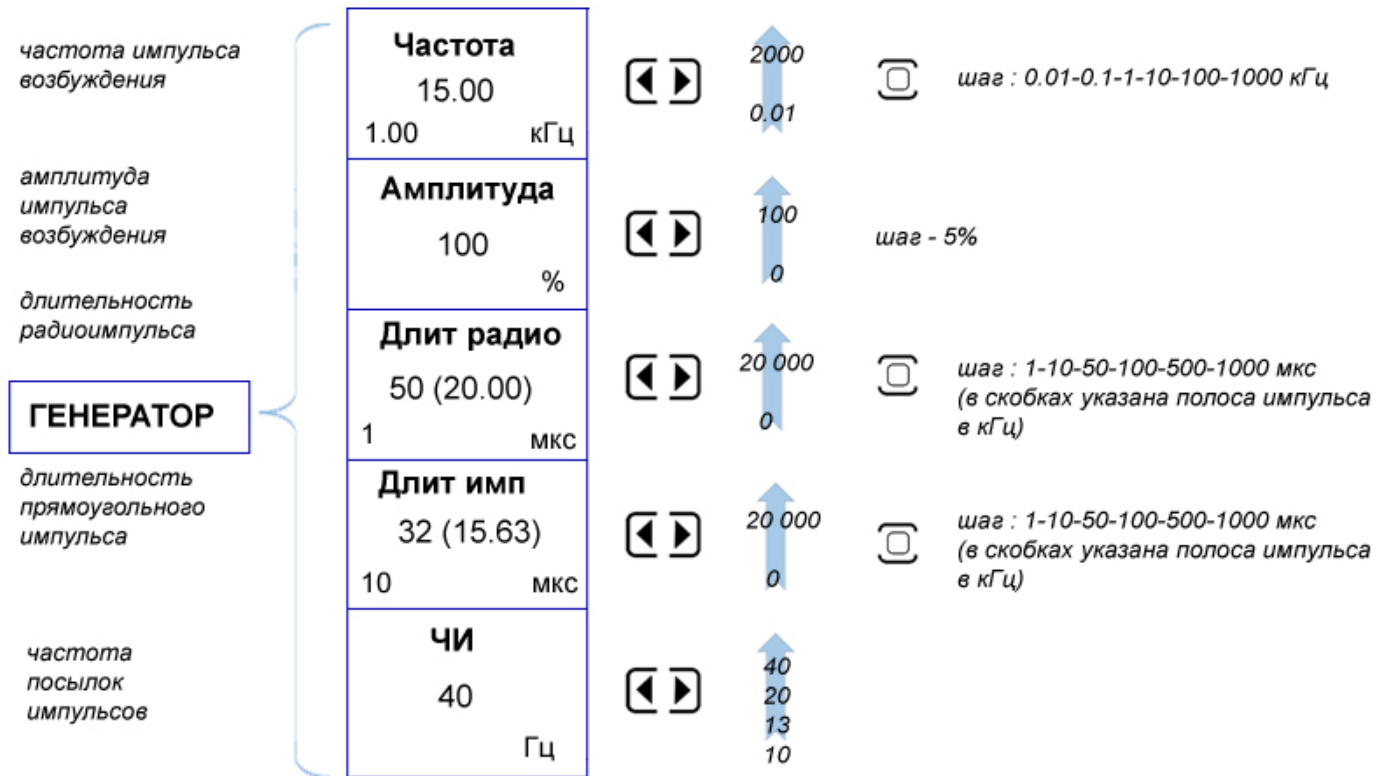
частота импульса возбуждения

Частота
15.00
1.00 кГц

2000
0.01

шаг : 0.01-0.1-1-10-100-1000 кГц

амплитуда импульса возбуждения

Амплитуда
100
%

100
0

шаг - 5%

длительность радиоимпульса

Длит радио
50 (20.00)
1 мкс

20 000
0

шаг : 1-10-50-100-500-1000 мкс (в скобках указана полоса импульса в кГц)

ГЕНЕРАТОР

длительность прямоугольного импульса

Длит имп
32 (15.63)
10 мкс

20 000
0

шаг : 1-10-50-100-500-1000 мкс (в скобках указана полоса импульса в кГц)

частота посылок импульсов

ЧИ
40
Гц

40
20
13
10